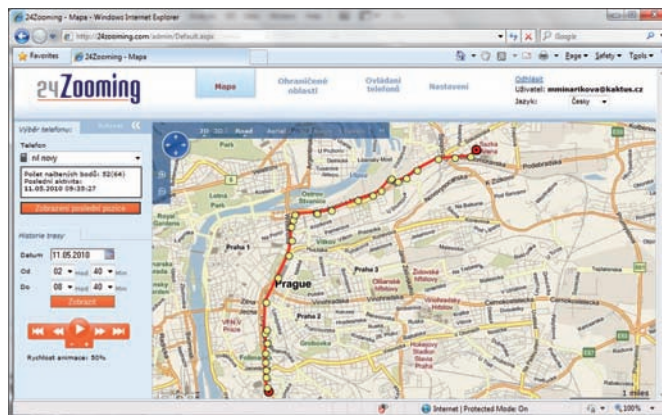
24Zooming - Mapa - Windows Internet Explorer

http://24zooming.com/admin/Default.aspx

Google

Favorites

24Zooming - Mapa

Page ▾ Safety ▾ Tools ▾

24Zooming

Mapa

Ohraničené oblasti

Ovládání telefonů

Nastavení

Odhlásit

Uživatel: mminarikova@kaktus.cz

Jazyk: Česky

Výběr telefonu:

Telefon

nl nový

Počet načtených bodů: 52(64)
Poslední aktivita:
11.05.2010 09:35:27

Zobrazení poslední pozice

Historie trasy:

Datum 11.05.2010

Od 02 hod 40 min

Do 08 hod 40 min

Zobrazit

Rychlost animace: 50%

2D 3D Road Aerial

Park

Letná Park

Ostrov Štvanice

Royal Gardens

Praha 1

Prague

Praha 3

Praha 2

Žižkov

Vinohrady

Vršovice

Olšanské hřbitovy

Vinohradský hřbitov

Grébovka

Vyšehrad

1 miles

Internet | Protected Mode: On

100%